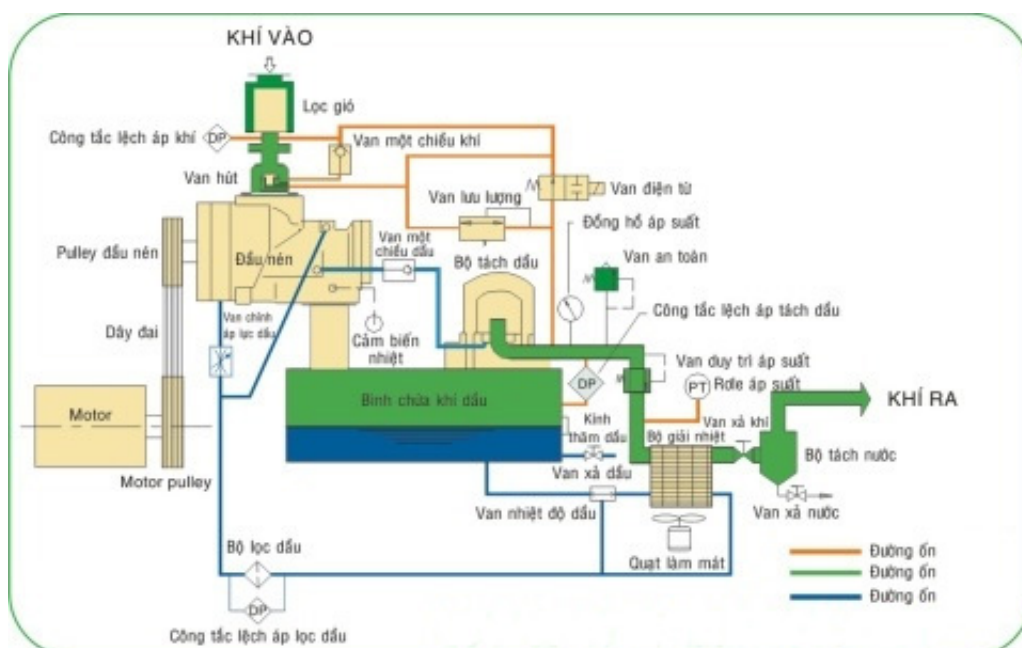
KHÍ VÀO

Lọc gió

Công tắc lệch áp khí

DP

Van một chiều khí

Van hút

Van điện tử

Van lưu lượng

Đồng hồ áp suất

Pulley đầu nén

Đầu nén

Van một chiều dầu

Bộ tách dầu

Van an toàn

Van chỉnh áp lọc dầu

Dây đai

Cảm biến nhiệt

Công tắc lệch áp tách dầu

Van duy trì áp suất

DP

PT

Rơle áp suất

Motor

Bình chứa khí dầu

KHÍ RA

Van xả khí

Kính thăm dầu

Bộ giải nhiệt

Bộ tách nước

Motor pulley

Van xả dầu

Van nhiệt độ dầu

Van xả nước

Bộ lọc dầu

Quạt làm mát

Đường ống

Đường ống

Đường ống

DP

Công tắc lệch áp lọc dầu